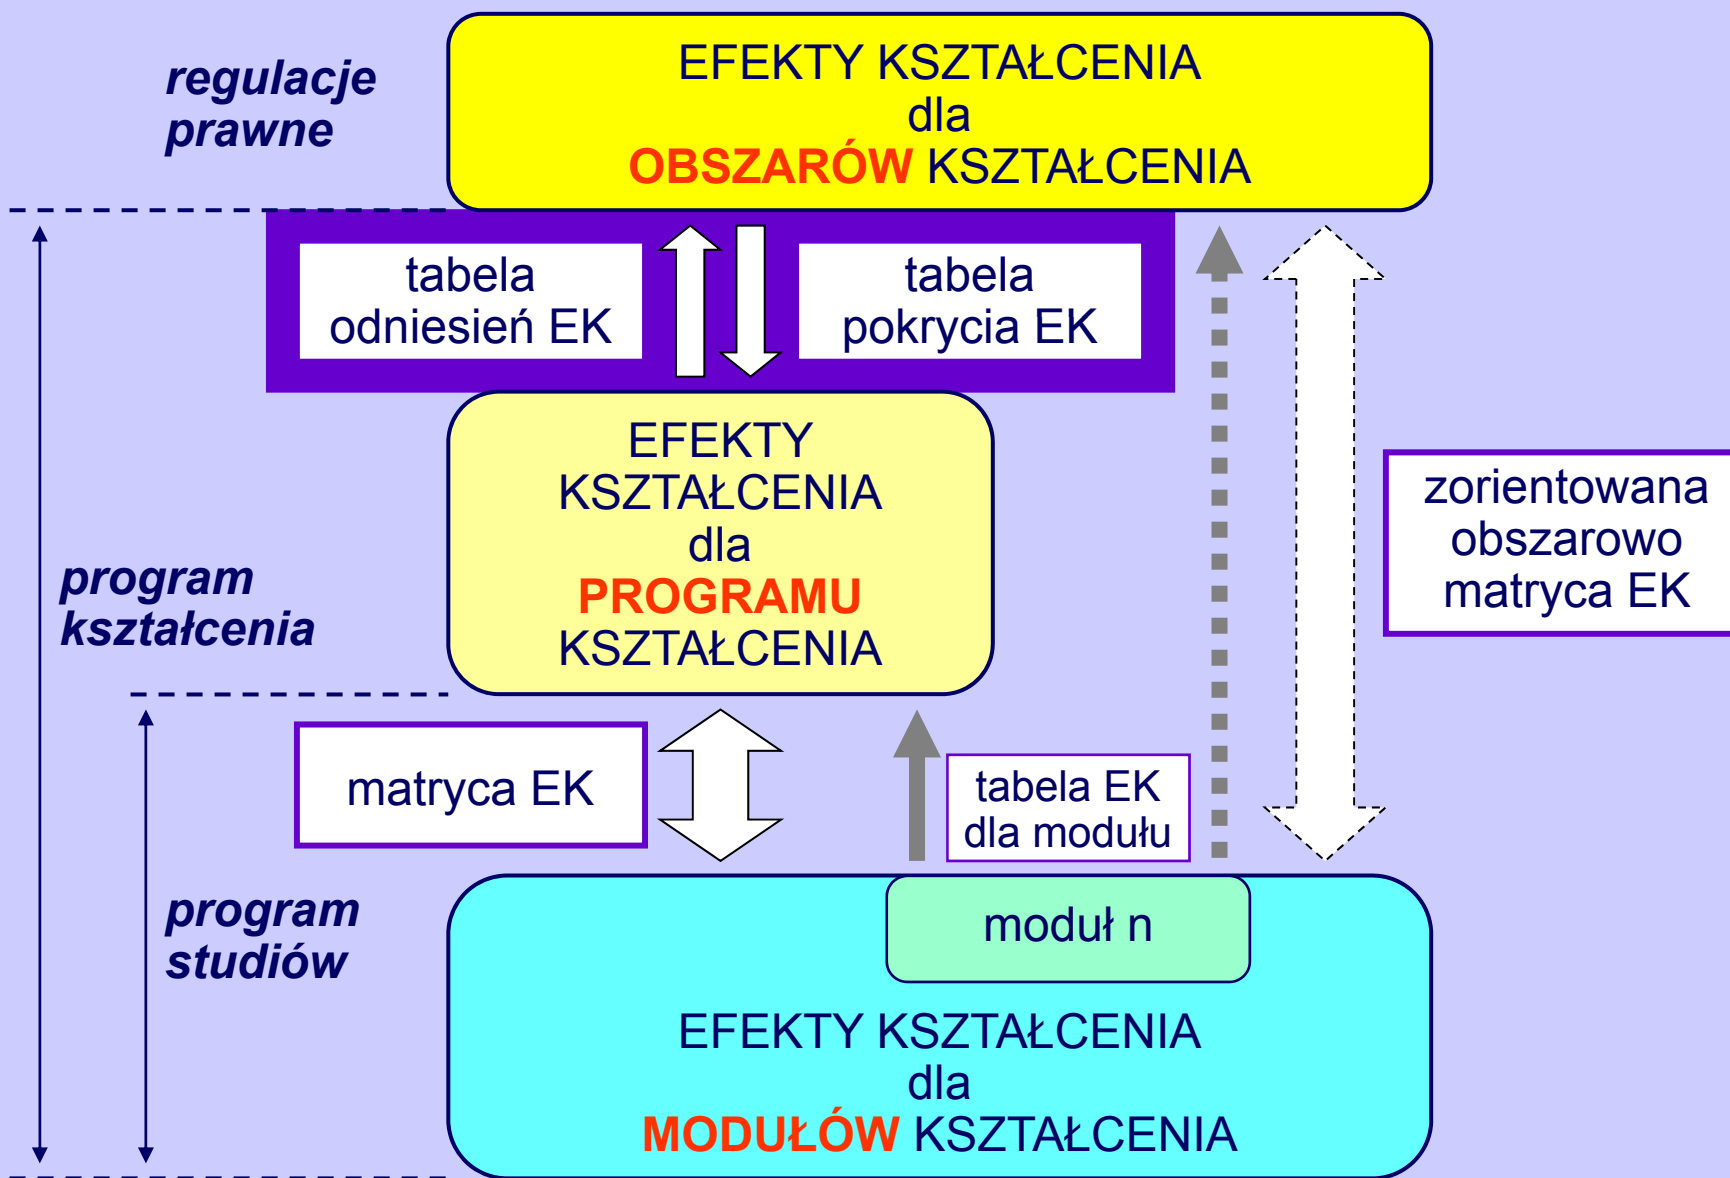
regulacje prawne

EFEKTY KSZTAŁCENIA
dla
OBSZARÓW KSZTAŁCENIA

tabela odniesień EK

tabela pokrycia EK

EFEKTY KSZTAŁCENIA
dla
PROGRAMU KSZTAŁCENIA

program kształcenia

zorientowana obszarowo matryca EK

matryca EK

tabela EK dla modułu

program studiów

moduł n

EFEKTY KSZTAŁCENIA
dla
MODUŁÓW KSZTAŁCENIA